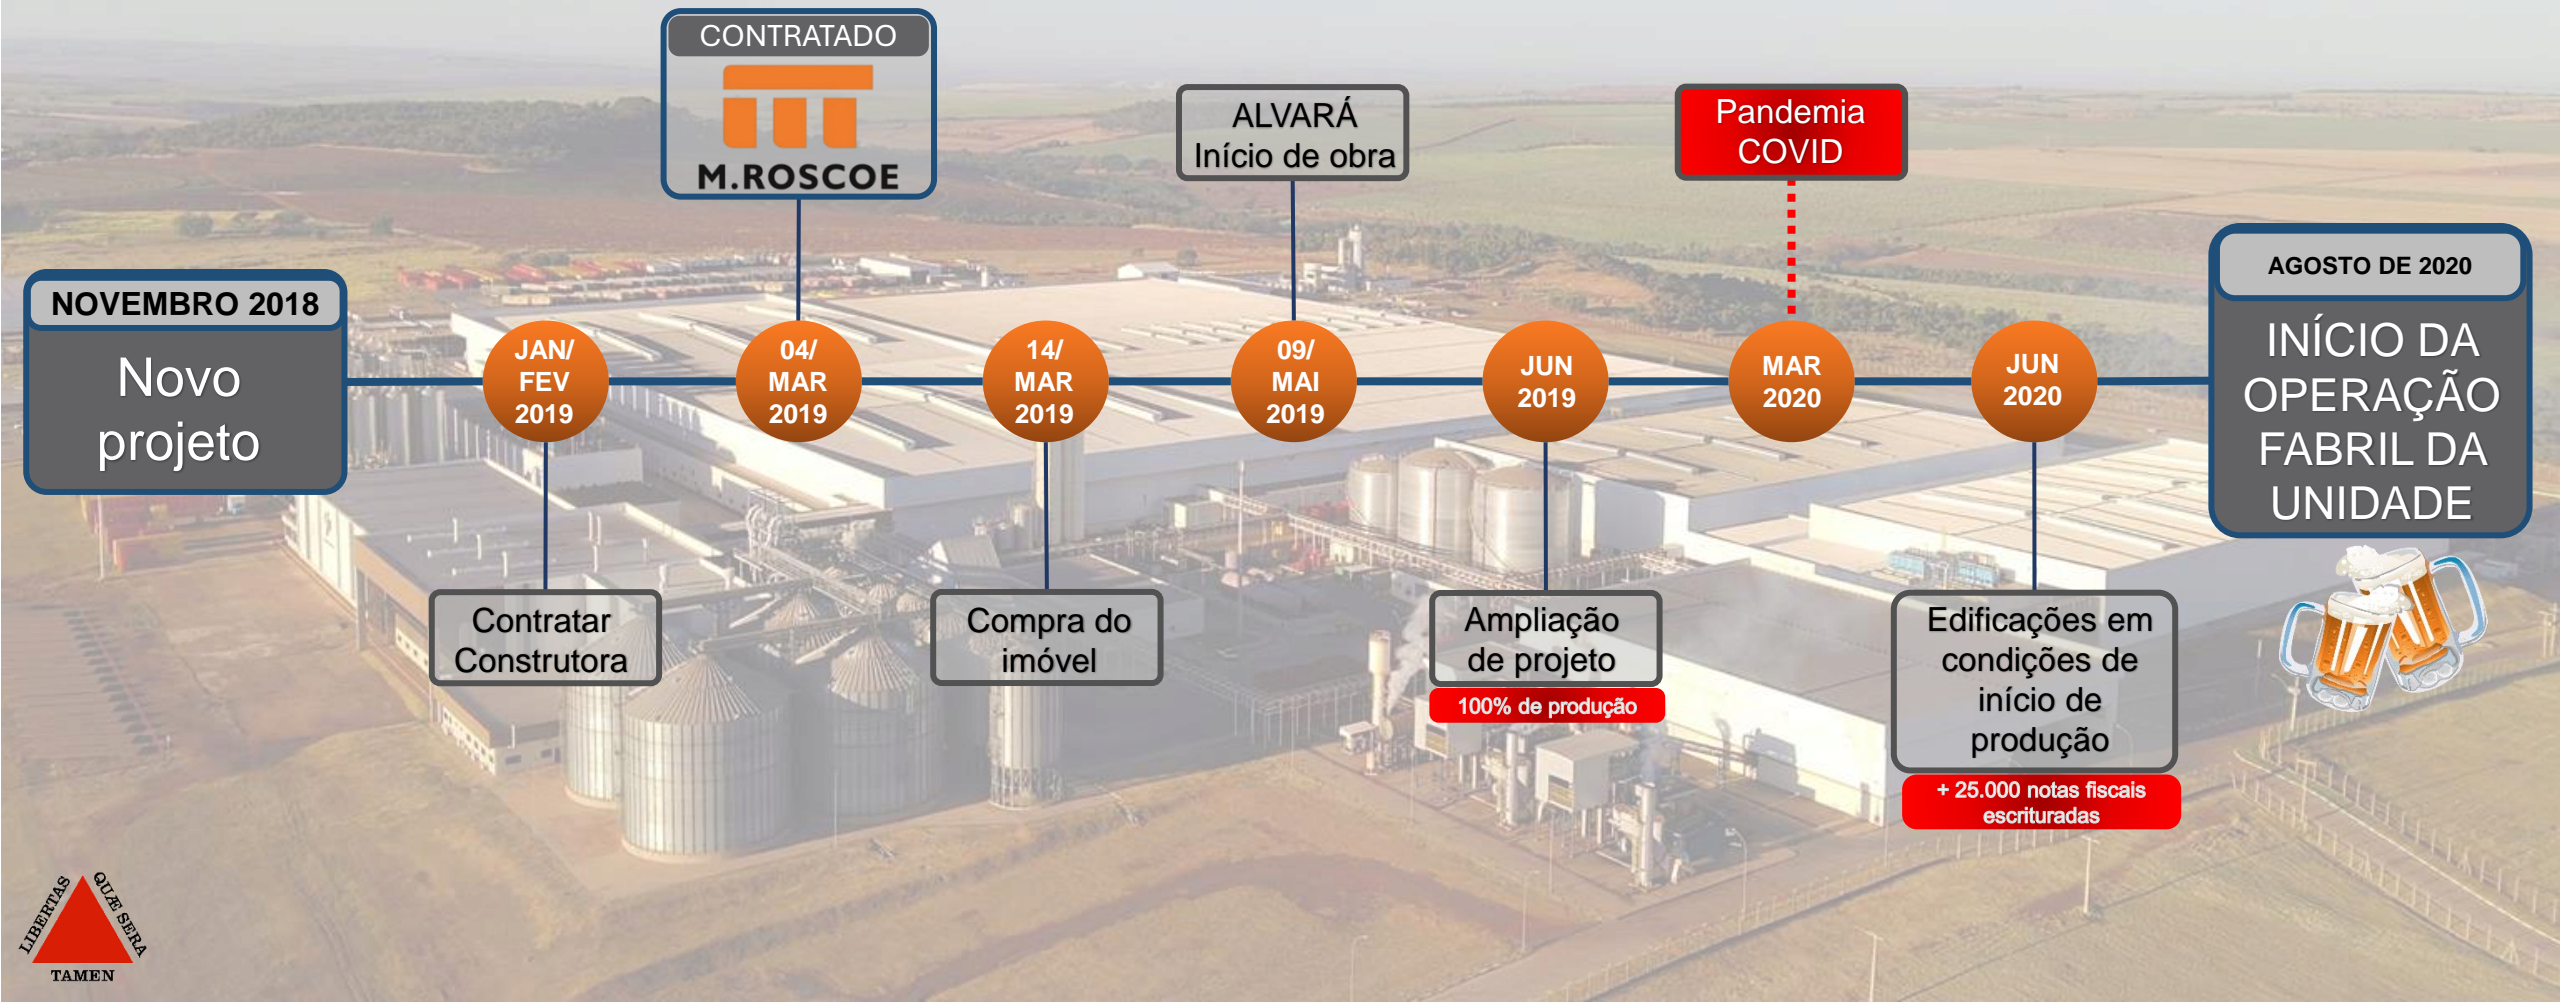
CONTRATADO

M.ROSCOE

ALVARÁ
Início de obra

Pandemia
COVID

NOVEMBRO 2018

Novo projeto

JAN/ FEV 2019

04/ MAR 2019

14/ MAR 2019

09/ MAI 2019

JUN 2019

MAR 2020

JUN 2020

AGOSTO DE 2020

INÍCIO DA OPERAÇÃO FABRIL DA UNIDADE

Contratar Construtora

Compra do imóvel

Ampliação de projeto

100% de produção

Edificações em condições de início de produção

+ 25.000 notas fiscais escrituradas

LIBERTAS QUÆ SERA TAMEN